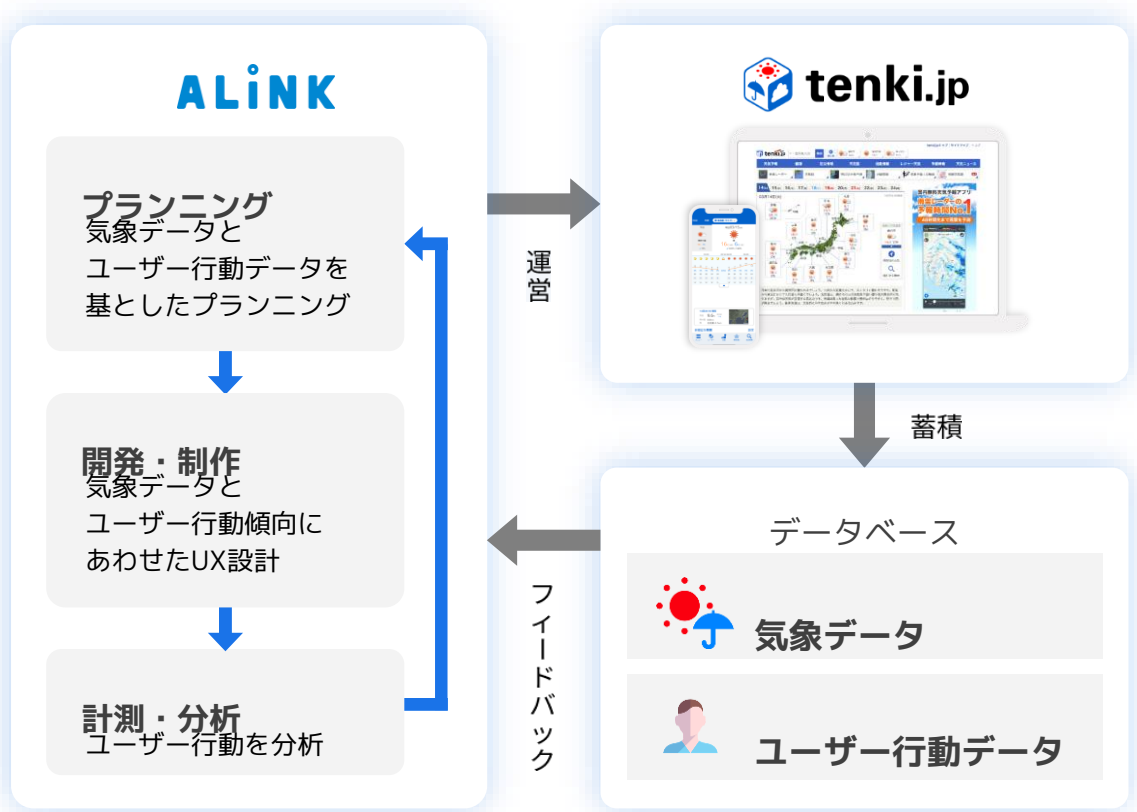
ALiNK

プランニング
気象データとユーザー行動データを基としたプランニング

開発・制作
気象データとユーザー行動傾向にあわせたUX設計

計測・分析
ユーザー行動を分析

運営

tenki.jp

蓄積

データベース

気象データ

ユーザー行動データ

フィードバック